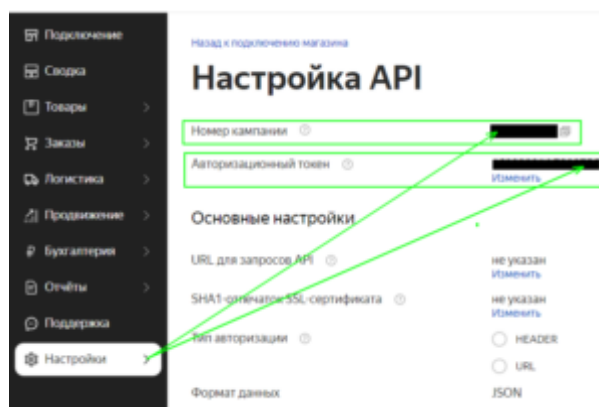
Подключение
Сводка
Товары
Заказы
Логистика
Продвижение
Бухгалтерия
Отчёты
Поддержка
Настройки

Назад к подключению магазина

Настройка API

Номер кампании

Авторизационный токен
Изменить

Основные настройки

URL для запросов API
не указан
Изменить

SHA1-отпечаток SSL-сертификата
не указан
Изменить

Тип авторизации
HEADER
URL

Формат данных
JSON